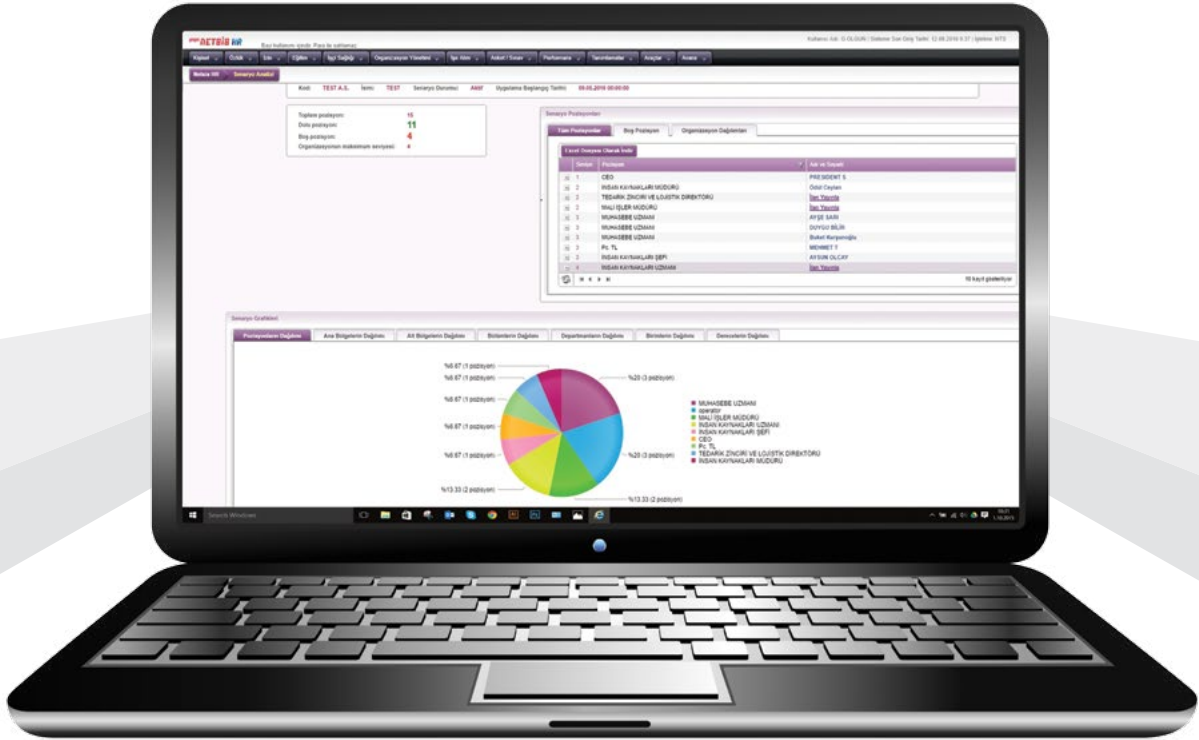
NETSİS HR
Kullanıcı Adı: G.OLGUN | Sistemde Son Giriş Tarihi: 12.08.2016 9:37 | İşletme: NTS

Kişisel | Özlük | İzin | Eğitim | İşçi Sağlığı | Organizasyon Yönetimi | İşe Alım | Anket / Sınav | Performans | Tanımlamalar | Araçlar | Arama

Senaryo Analizi

Kodu: TEST A.S. İsmi: TEST Senaryo Durumu: Aktif Uygulama Başlangıç Tarihi: 09.05.2016 00:00:00

Toplam pozisyon: 15
Dolu pozisyon: 11
Boş pozisyon: 4
Organizasyonun maksimum seviyesi: 4

Senaryo Pozisyonları
Tüm Pozisyonlar | Boş Pozisyon | Organizasyon Dağılımları

Excel Dosyası Olarak İndir

| Seviye | Pozisyon | Adı ve Soyadı |
|---|---|---|
| 1 | CEO | PRESIDENT S |
| 2 | İNSAN KAYNAKLARI MÜDÜRÜ | Ödül Ceylan |
| 2 | TEDARİK ZİNCİRİ VE LOJİSTİK DİREKTÖRÜ | İlan Yayınla |
| 2 | MALİ İŞLER MÜDÜRÜ | İlan Yayınla |
| 3 | MUHASEBE UZMANI | AYŞE SARI |
| 3 | MUHASEBE UZMANI | DUYGU BİLİR |
| 3 | MUHASEBE UZMANI | Buket Karpınoğlu |
| 3 | Pc. TL | MEHMET T |
| 3 | İNSAN KAYNAKLARI ŞEFİ | AYSUN OLCAY |
| 4 | İNSAN KAYNAKLARI UZMANI | İlan Yayınla |

10 kayıt gösteriliyor

Senaryo Grafikleri
Pozisyonların Dağılımı | Ana Birimlerin Dağılımı | Alt Birimlerin Dağılımı | Birimlerin Dağılımı | Departmanların Dağılımı | Birimlerin Dağılımı | Derecelerin Dağılımı

%6.67 (1 pozisyon)
%6.67 (1 pozisyon)
%6.67 (1 pozisyon)
%6.67 (1 pozisyon)
%6.67 (1 pozisyon)
%13.33 (2 pozisyon)
%20 (3 pozisyon)
%20 (3 pozisyon)
%13.33 (2 pozisyon)

MUHASEBE UZMANI
operator
MALİ İŞLER MÜDÜRÜ
İNSAN KAYNAKLARI UZMANI
İNSAN KAYNAKLARI ŞEFİ
CEO
Pc. TL
TEDARİK ZİNCİRİ VE LOJİSTİK DİREKTÖRÜ
İNSAN KAYNAKLARI MÜDÜRÜ

Search Windows